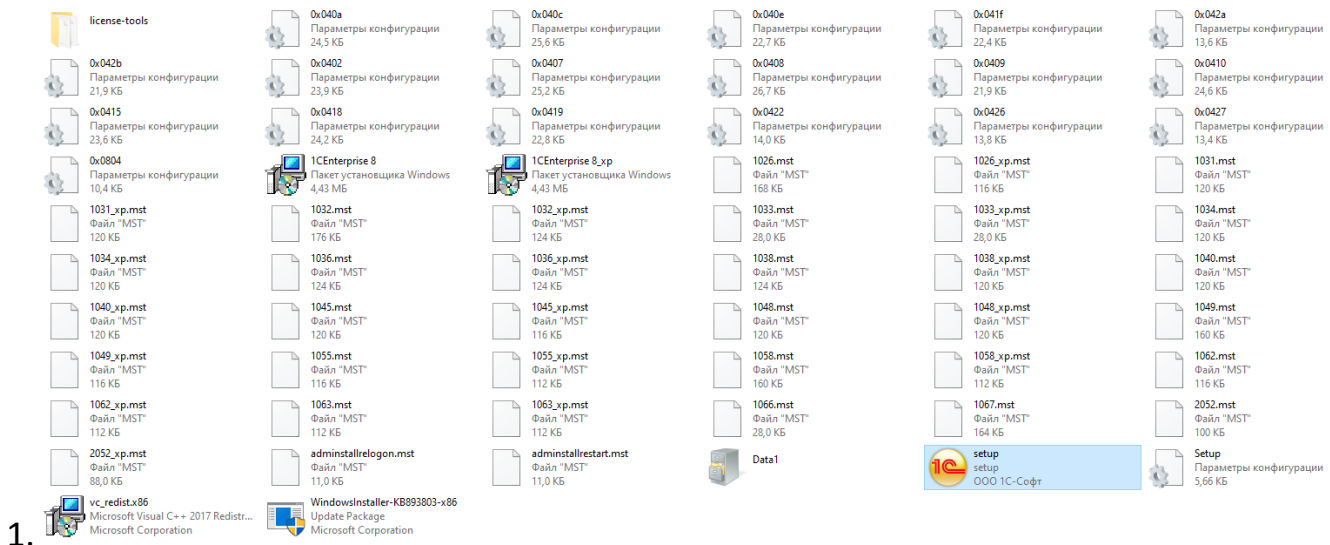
license-tools

0x040a
Параметры конфигурации
24,5 КБ

0x040c
Параметры конфигурации
25,6 КБ

0x040e
Параметры конфигурации
22,7 КБ

0x041f
Параметры конфигурации
22,4 КБ

0x042a
Параметры конфигурации
13,6 КБ

0x042b
Параметры конфигурации
21,9 КБ

0x0402
Параметры конфигурации
23,9 КБ

0x0407
Параметры конфигурации
25,2 КБ

0x0408
Параметры конфигурации
26,7 КБ

0x0409
Параметры конфигурации
21,9 КБ

0x0410
Параметры конфигурации
24,6 КБ

0x0415
Параметры конфигурации
23,6 КБ

0x0418
Параметры конфигурации
24,2 КБ

0x0419
Параметры конфигурации
22,8 КБ

0x0422
Параметры конфигурации
14,0 КБ

0x0426
Параметры конфигурации
13,8 КБ

0x0427
Параметры конфигурации
13,4 КБ

0x0804
Параметры конфигурации
10,4 КБ

1CEnterprise 8
Пакет установщика Windows
4,43 МБ

1CEnterprise 8_xp
Пакет установщика Windows
4,43 МБ

1026.mst
Файл "MST"
168 КБ

1026_xp.mst
Файл "MST"
116 КБ

1031.mst
Файл "MST"
120 КБ

1031_xp.mst
Файл "MST"
120 КБ

1032.mst
Файл "MST"
176 КБ

1032_xp.mst
Файл "MST"
124 КБ

1033.mst
Файл "MST"
28,0 КБ

1033_xp.mst
Файл "MST"
28,0 КБ

1034.mst
Файл "MST"
120 КБ

1034_xp.mst
Файл "MST"
120 КБ

1036.mst
Файл "MST"
124 КБ

1036_xp.mst
Файл "MST"
124 КБ

1038.mst
Файл "MST"
124 КБ

1038_xp.mst
Файл "MST"
120 КБ

1040.mst
Файл "MST"
120 КБ

1040_xp.mst
Файл "MST"
120 КБ

1045.mst
Файл "MST"
120 КБ

1045_xp.mst
Файл "MST"
116 КБ

1048.mst
Файл "MST"
120 КБ

1048_xp.mst
Файл "MST"
120 КБ

1049.mst
Файл "MST"
160 КБ

1049_xp.mst
Файл "MST"
116 КБ

1055.mst
Файл "MST"
116 КБ

1055_xp.mst
Файл "MST"
112 КБ

1058.mst
Файл "MST"
160 КБ

1058_xp.mst
Файл "MST"
112 КБ

1062.mst
Файл "MST"
116 КБ

1062_xp.mst
Файл "MST"
112 КБ

1063.mst
Файл "MST"
112 КБ

1063_xp.mst
Файл "MST"
112 КБ

1066.mst
Файл "MST"
28,0 КБ

1067.mst
Файл "MST"
164 КБ

2052.mst
Файл "MST"
100 КБ

2052_xp.mst
Файл "MST"
88,0 КБ

adminstallrelogon.mst
Файл "MST"
11,0 КБ

adminstallrestart.mst
Файл "MST"
11,0 КБ

Data1

setup
setup
ООО 1С-Софт

Setup
Параметры конфигурации
5,66 КБ

1. vc_redist.x86
Microsoft Visual C++ 2017 Redistr...
Microsoft Corporation

WindowsInstaller-KB893803-x86
Update Package
Microsoft Corporation